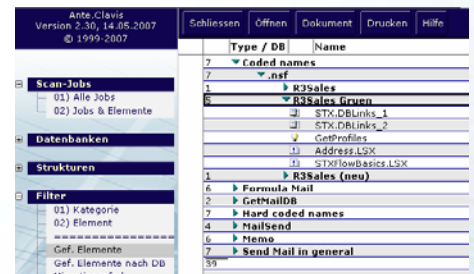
Ante.Clavis
Version 2.30, 14.05.2007
© 1999-2007

Scan-Jobs
01) Alle Jobs
02) Jobs & Elemente

Datenbanken

Strukturen

Filter
01) Kategorie
02) Element
Gef. Elemente
Gef. Elemente nach DB

Schliessen | Öffnen | Dokument | Drucken | Hilfe

| | Type / DB | Name |
|---|---|---|
| 7 | Coded names | |
| 7 | .nsf | |
| 1 | R3Sales | |
| 6 | R3Sales Gruen | |
| | STX.DBLinks_1 | |
| | STX.DBLinks_2 | |
| | GetProfiles | |
| | Address.LSX | |
| | STXFlowBasics.LSX | |
| 1 | R3Sales (neu) | |
| 6 | Formula Mail | |
| 2 | GetMailDB | |
| 7 | Hard coded names | |
| 4 | MailSend | |
| 6 | Memo | |
| 7 | Send Mail in general | |
| 39 | | |